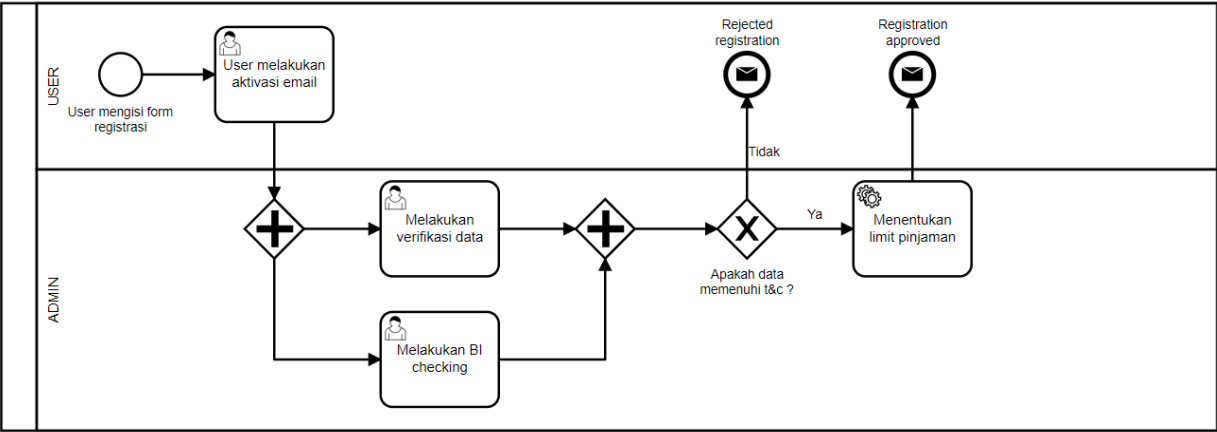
USER

User mengisi form registrasi

User melakukan aktivasi email

Rejected registration

Registration approved

Tidak

ADMIN

Melakukan verifikasi data

Ya

Menentukan limit pinjaman

Apakah data memenuhi t&c ?

Melakukan BI checking